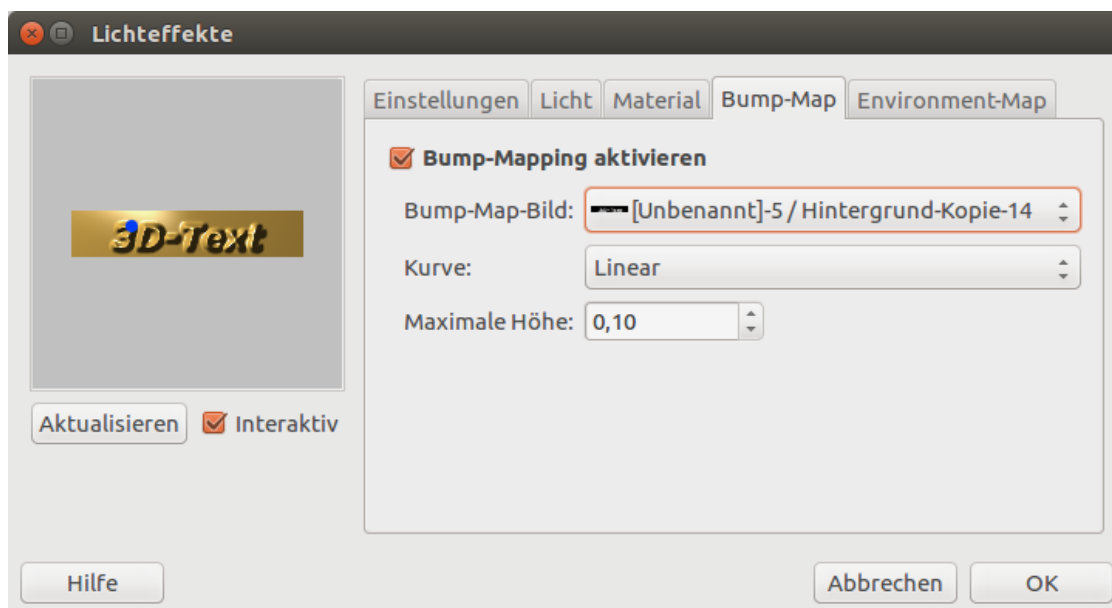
Lichteffekte

3D-Text

Aktualisieren
Interaktiv

Einstellungen | Licht | Material | Bump-Map | Environment-Map

Bump-Mapping aktivieren

Bump-Map-Bild: [Unbenannt]-5 / Hintergrund-Kopie-14

Kurve: Linear

Maximale Höhe: 0,10

Hilfe

Abbrechen
OK